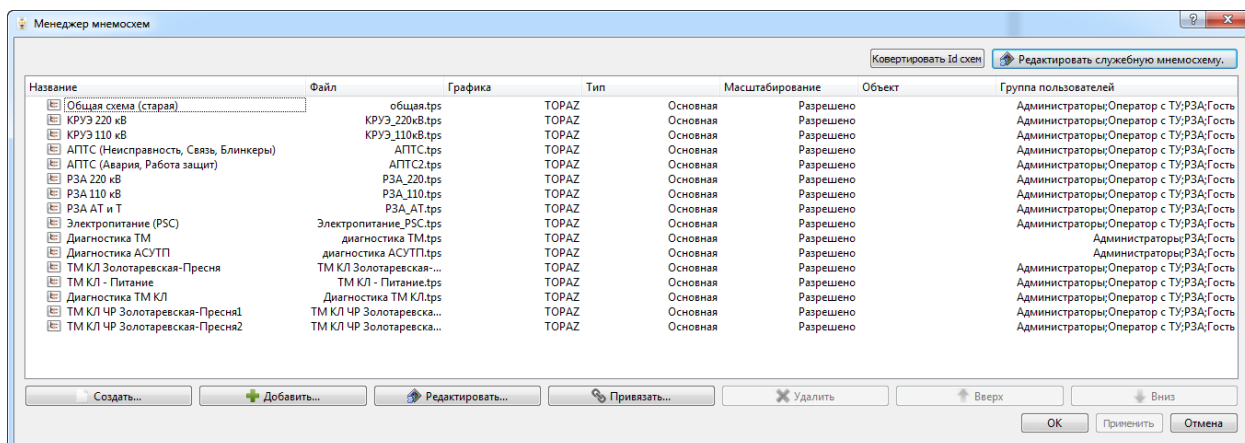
Менеджер мнемосхем

Ковертировать Id схем | Редактировать служебную мнемосхему.

| Название | Файл | Графика | Тип | Масштабирование | Объект | Группа пользователей |
|---|---|---|---|---|---|---|
| Общая схема (старая) | общая.tps | TOPAZ | Основная | Разрешено | | Администраторы;Оператор с ТУ;РЗА;Гость |
| КРУЭ 220 кВ | КРУЭ_220кВ.tps | TOPAZ | Основная | Разрешено | | Администраторы;Оператор с ТУ;РЗА;Гость |
| КРУЭ 110 кВ | КРУЭ_110кВ.tps | TOPAZ | Основная | Разрешено | | Администраторы;Оператор с ТУ;РЗА;Гость |
| АПТС (Неисправность, Связь, Блинкеры) | АПТС.tps | TOPAZ | Основная | Разрешено | | Администраторы;Оператор с ТУ;РЗА;Гость |
| АПТС (Авария, Работа защит) | АПТС2.tps | TOPAZ | Основная | Разрешено | | Администраторы;Оператор с ТУ;РЗА;Гость |
| РЗА 220 кВ | РЗА_220.tps | TOPAZ | Основная | Разрешено | | Администраторы;Оператор с ТУ;РЗА;Гость |
| РЗА 110 кВ | РЗА_110.tps | TOPAZ | Основная | Разрешено | | Администраторы;Оператор с ТУ;РЗА;Гость |
| РЗА АТ и Т | РЗА_АТ.tps | TOPAZ | Основная | Разрешено | | Администраторы;Оператор с ТУ;РЗА;Гость |
| Электропитание (PSC) | Электропитание_PSC.tps | TOPAZ | Основная | Разрешено | | Администраторы;Оператор с ТУ;РЗА;Гость |
| Диагностика ТМ | диагностика ТМ.tps | TOPAZ | Основная | Разрешено | | Администраторы;РЗА;Гость |
| Диагностика АСУТП | диагностика АСУТП.tps | TOPAZ | Основная | Разрешено | | Администраторы;РЗА;Гость |
| ТМ КЛ Золотаревская-Пресня | ТМ КЛ Золотаревская-... | TOPAZ | Основная | Разрешено | | Администраторы;Оператор с ТУ;РЗА;Гость |
| ТМ КЛ - Питание | ТМ КЛ - Питание.tps | TOPAZ | Основная | Разрешено | | Администраторы;Оператор с ТУ;РЗА;Гость |
| Диагностика ТМ КЛ | Диагностика ТМ КЛ.tps | TOPAZ | Основная | Разрешено | | Администраторы;Оператор с ТУ;РЗА;Гость |
| ТМ КЛ ЧР Золотаревская-Пресня1 | ТМ КЛ ЧР Золотаревска... | TOPAZ | Основная | Разрешено | | Администраторы;Оператор с ТУ;РЗА;Гость |
| ТМ КЛ ЧР Золотаревская-Пресня2 | ТМ КЛ ЧР Золотаревска... | TOPAZ | Основная | Разрешено | | Администраторы;Оператор с ТУ;РЗА;Гость |

Создать... | Добавить... | Редактировать... | Привязать... | Удалить | Вверх | Вниз

OK | Применить | Отмена